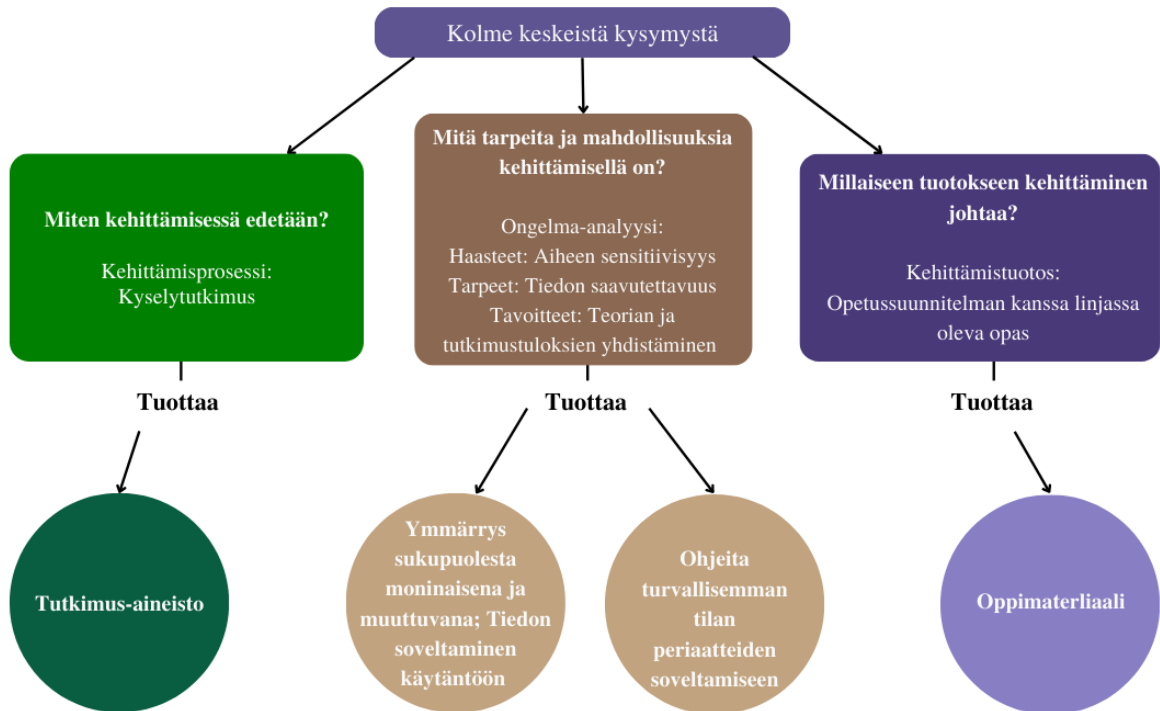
Kolme keskeistä kysymystä

Miten kehittämisessä edetään?

Kehittämisprosessi: Kyselytutkimus

Tuottaa

Tutkimus-aineisto

Mitä tarpeita ja mahdollisuuksia kehittämisellä on?

Ongelma-analyysi:
Haasteet: Aiheen sensitiivisyys
Tarpeet: Tiedon saavutettavuus
Tavoitteet: Teorian ja tutkimustuloksien yhdistäminen

Tuottaa

Ymmärrys sukupuolesta moninaisena ja muuttuvana; Tiedon soveltaminen käytäntöön

Ohjeita turvallisemman tilan periaatteiden soveltamiseen

Millaiseen tuotokseen kehittäminen johtaa?

Kehittämistuotos: Opetussuunnitelman kanssa linjassa oleva opas

Tuottaa

Oppimateriaali